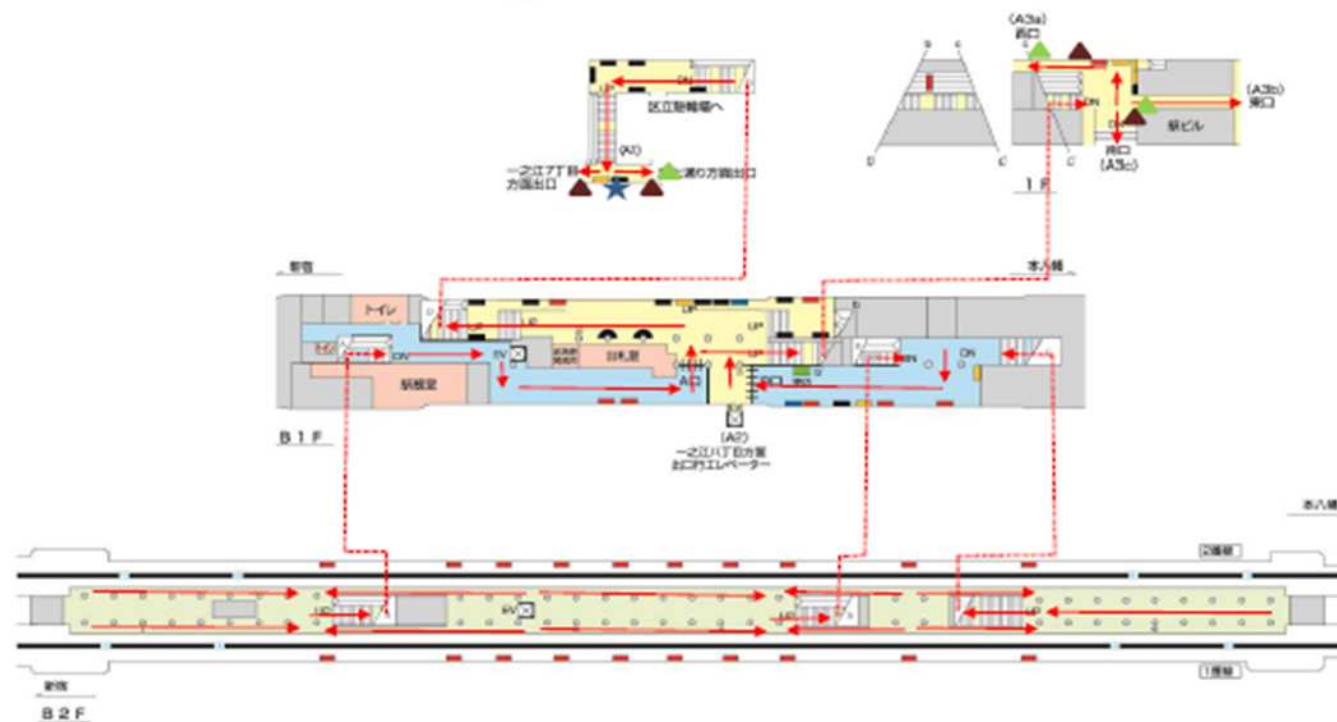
DN
UP
区立駐輪場へ
(A1)
一之江7丁目方面出口
瑞穂方面出口
(A3a)
西口
(A3b)
東口
DN
駅ビル
南口
(A3c)
1F
新宿
本八幡
トイレ
UP
UP
UP
DN
EV
改札口
駅務室
(A2)
一之江八丁目方面出口行エレベーター
B1F
本八幡
2番線
UP
EV
UP
UP
1番線
新宿
B2F